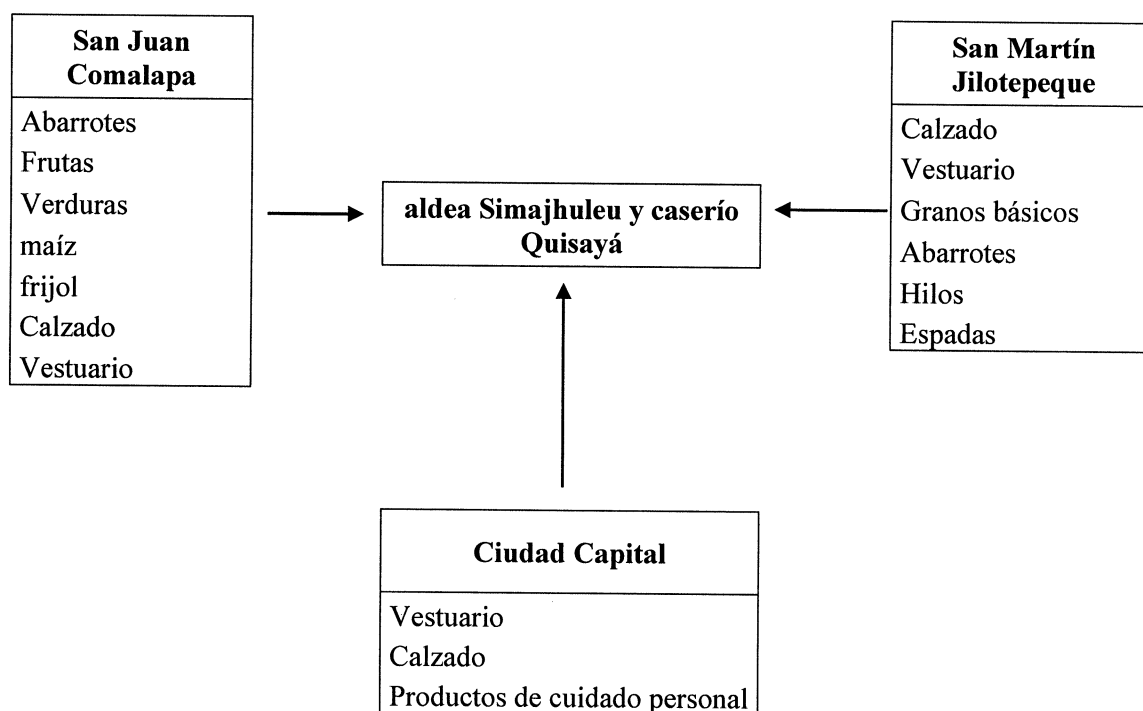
San Juan Comalapa

Abarrotes
Frutas
Verduras
maíz
frijol
Calzado
Vestuario

aldea Simajhuleu y caserío Quisayá

San Martín Jilotepeque

Calzado
Vestuario
Granos básicos
Abarrotes
Hilos
Espadas

Ciudad Capital

Vestuario
Calzado
Productos de cuidado personal